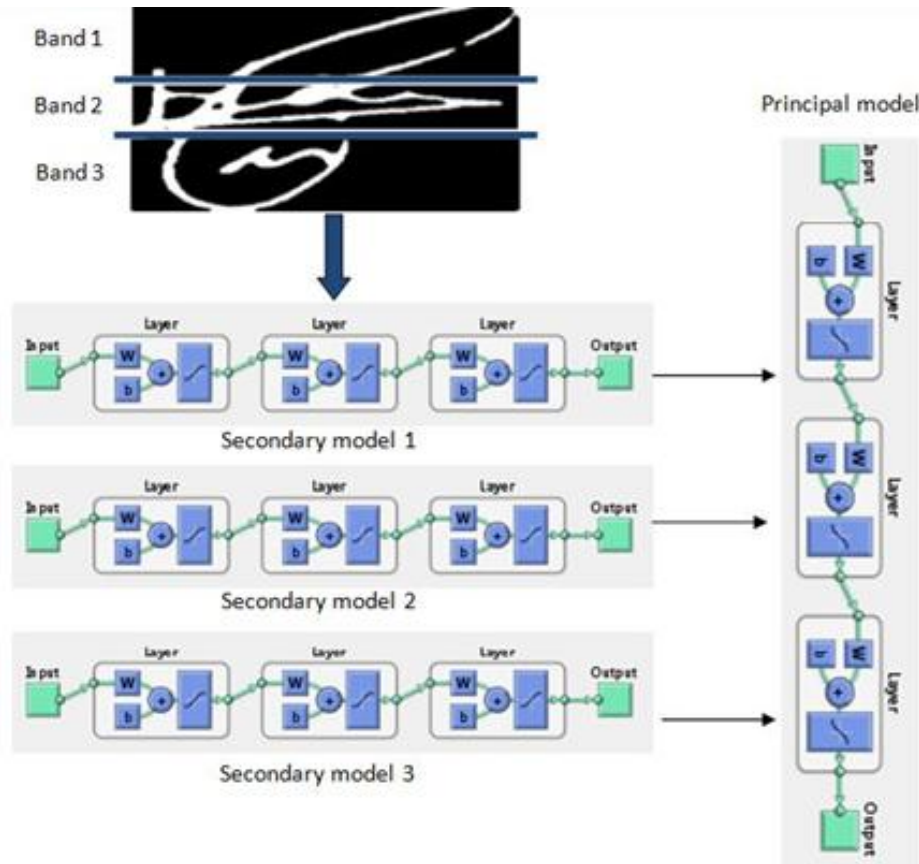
Band 1
Band 2
Band 3

Principal model

Input
W
b
+
Layer
W
b
+
Layer
W
b
+
Layer
Output

Input
Layer
W
b
+
Layer
W
b
+
Layer
W
b
+
Output
Secondary model 1

Input
Layer
W
b
+
Layer
W
b
+
Layer
W
b
+
Output
Secondary model 2

Input
Layer
W
b
+
Layer
W
b
+
Layer
W
b
+
Output
Secondary model 3